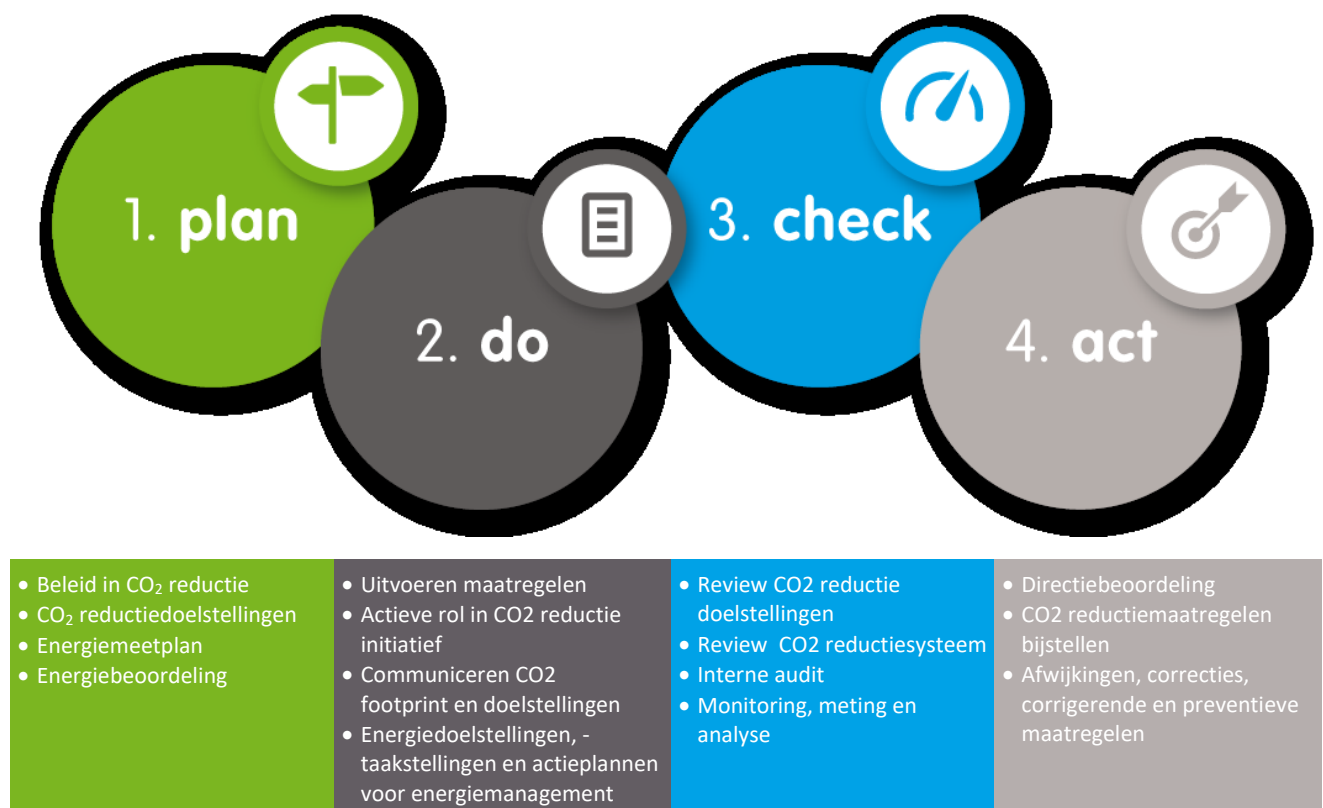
1. plan

2. do

3. check

4. act

- Beleid in $CO_2$ reductie
- $CO_2$ reductiedoelstellingen
- Energiemeetplan
- Energiebeoordeling

- Uitvoeren maatregelen
- Actieve rol in CO2 reductie initiatief
- Communiceren CO2 footprint en doelstellingen
- Energiedoelstellingen, -taakstellingen en actieplannen voor energiemanagement

- Review CO2 reductie doelstellingen
- Review CO2 reductiesysteem
- Interne audit
- Monitoring, meting en analyse

- Directiebeoordeling
- CO2 reductiemaatregelen bijstellen
- Afwijkingen, correcties, corrigerende en preventieve maatregelen